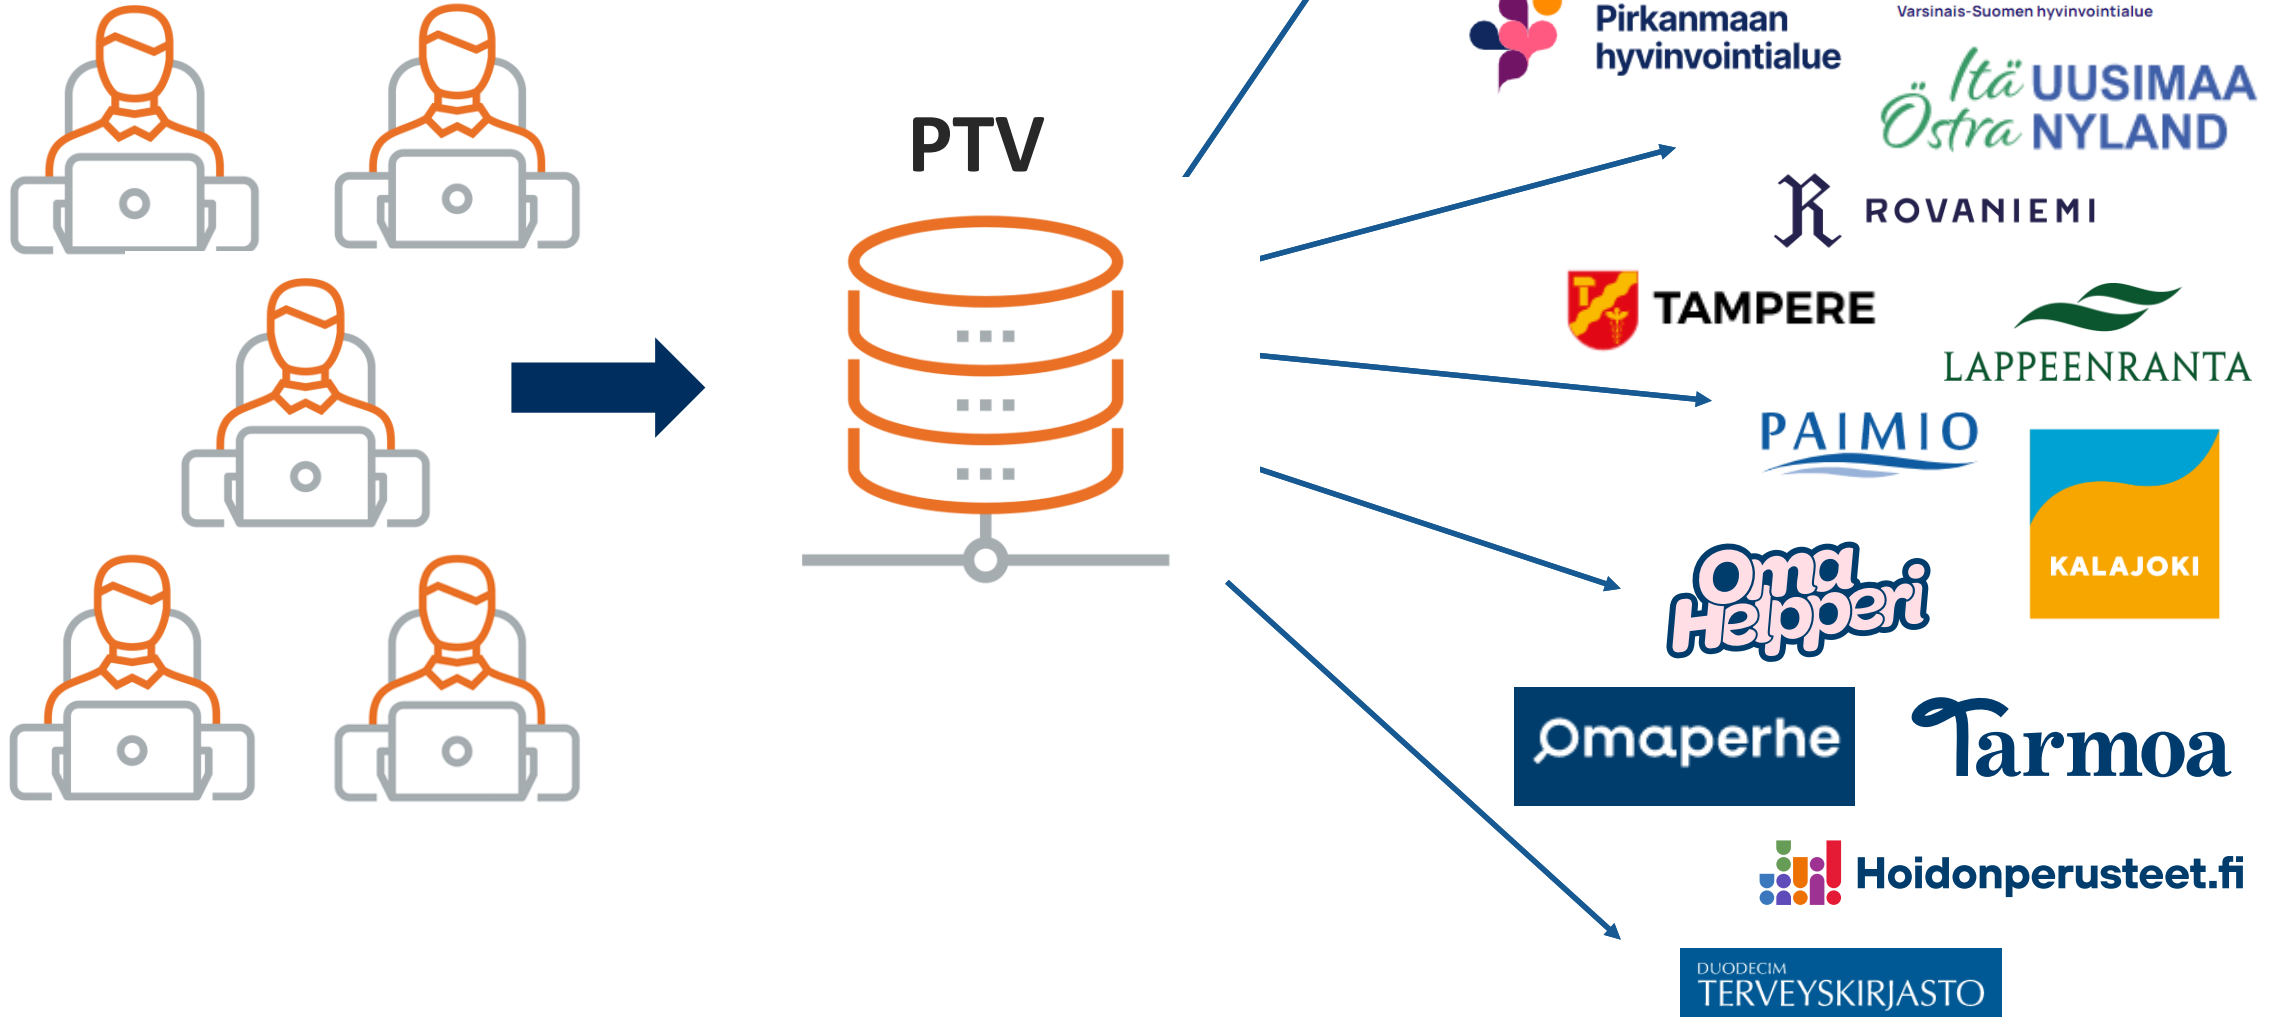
PTV

Pirkanmaan hyvinvointialue

Varsinais-Suomen hyvinvointialue

Itä UUSIMAA
Östra NYLAND

ROVANIEMI

TAMPERE

LAPPEENRANTA

PAIMIO

KALAJOKI

Oma Helpperi

Omaperhe

Tarmoa

Hoidonperusteet.fi

DUODECIM
TERVEYSKIRJASTO